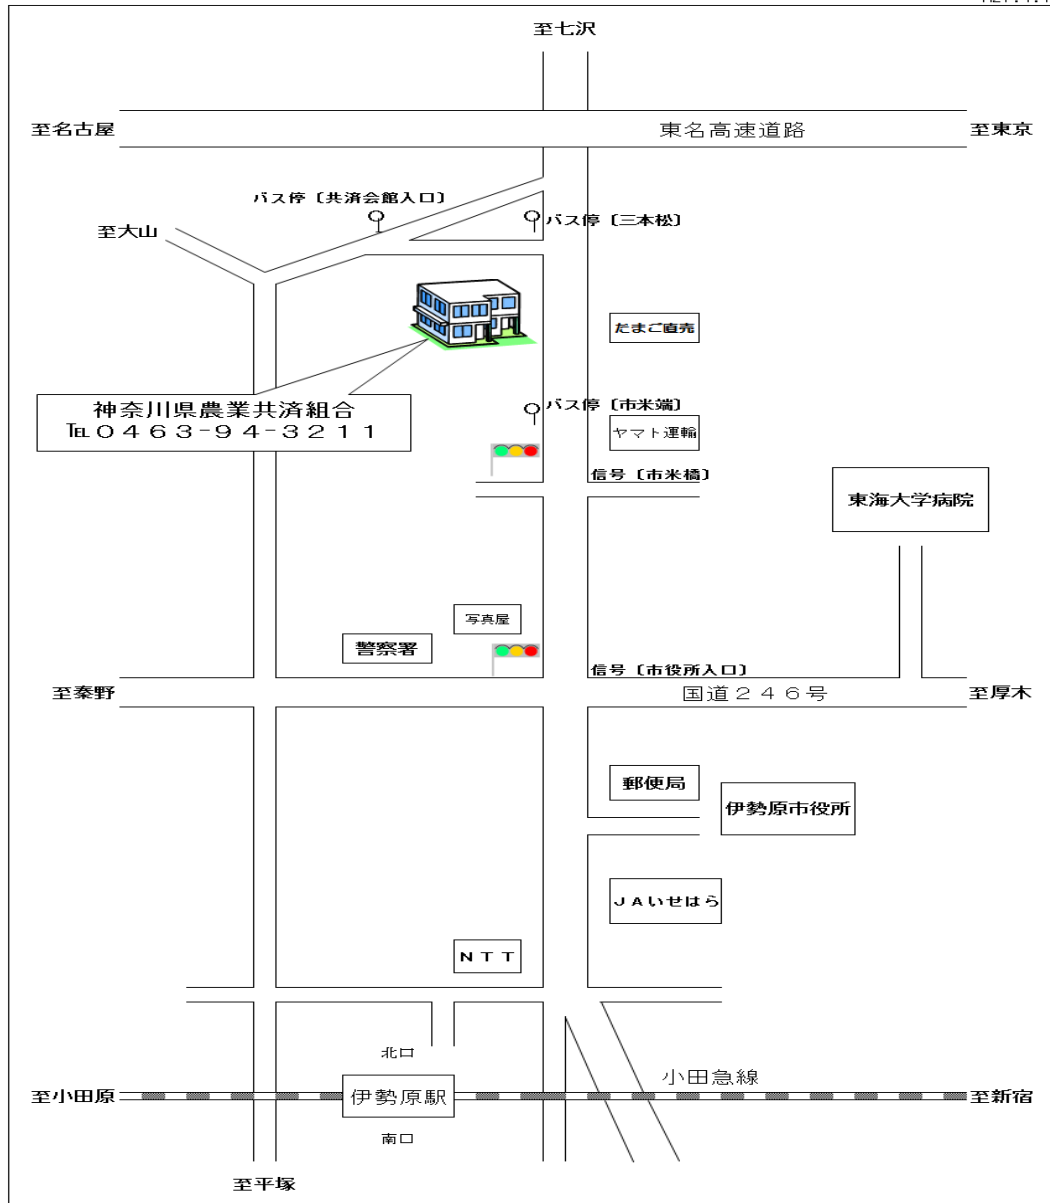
至七沢

至名古屋

東名高速道路

至東京

バス停〔共済会館入口〕

バス停〔三本松〕

至大山

たまご直売

神奈川県農業共済組合
TEL０４６３－９４－３２１１

バス停〔市米端〕

ヤマト運輸

信号〔市米橋〕

東海大学病院

写真屋

警察署

信号〔市役所入口〕

至秦野

国道２４６号

至厚木

郵便局

伊勢原市役所

ＪＡいせはら

ＮＴＴ

北口

小田急線

至小田原

伊勢原駅

至新宿

南口

至平塚